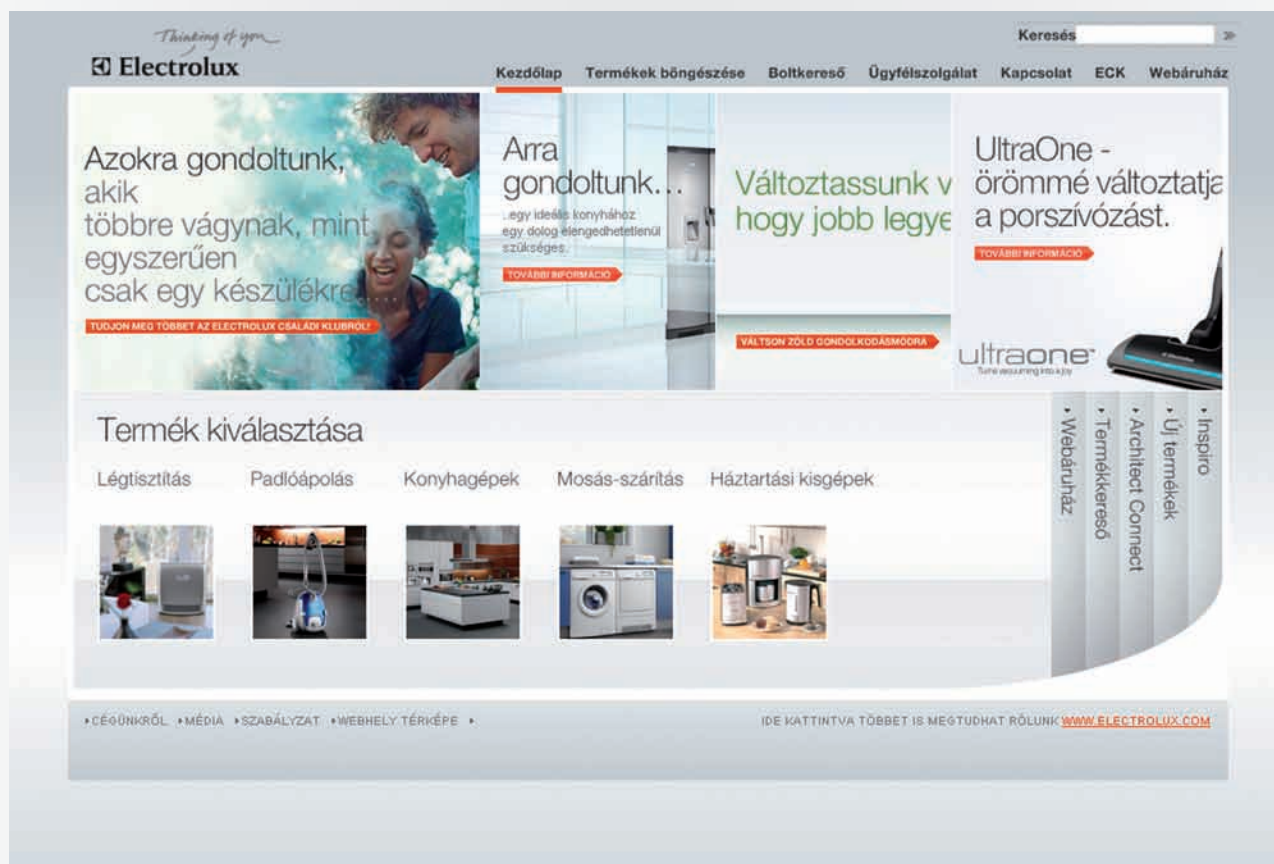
Thinking of you
Electrolux

Keresés »

Kezdőlap Termékek böngészése Boltkereső Ügyfélszolgálat Kapcsolat ECK Webáruház

Azokra gondoltunk, akik többre vágynak, mint egyszerűen csak egy készülékre...

TUDJON MEG TÖBBET AZ ELECTROLUX CSALÁDI KLUBRÓL!

Arra gondoltunk...

...egy ideális konyhához egy dolog elengedhetetlenül szükséges.

TOVÁBBI INFORMÁCIÓ

Változtassunk v hogy jobb legye

VÁLTSON ZÖLD GONDOLKODÁSMÓDRA

UltraOne - örömmé változtatja a porszívózást.

TOVÁBBI INFORMÁCIÓ

ultraone
Turns vacuuming into a joy

Termék kiválasztása

Légtisztítás Padlóápolás Konyhagépek Mosás-szárítás Háztartási kisgépek

• Webáruház
• Termékkereső
• Architect Connect
• Új termékek
• Inspiro

• CÉGÜNKRŐL • MÉDIA • SZABÁLYZAT • WEBHELY TÉRKÉPE •

IDE KATTINTVA TÖBBET IS MEGTUDHAT RÓLUNK WWW.ELECTROLUX.COM